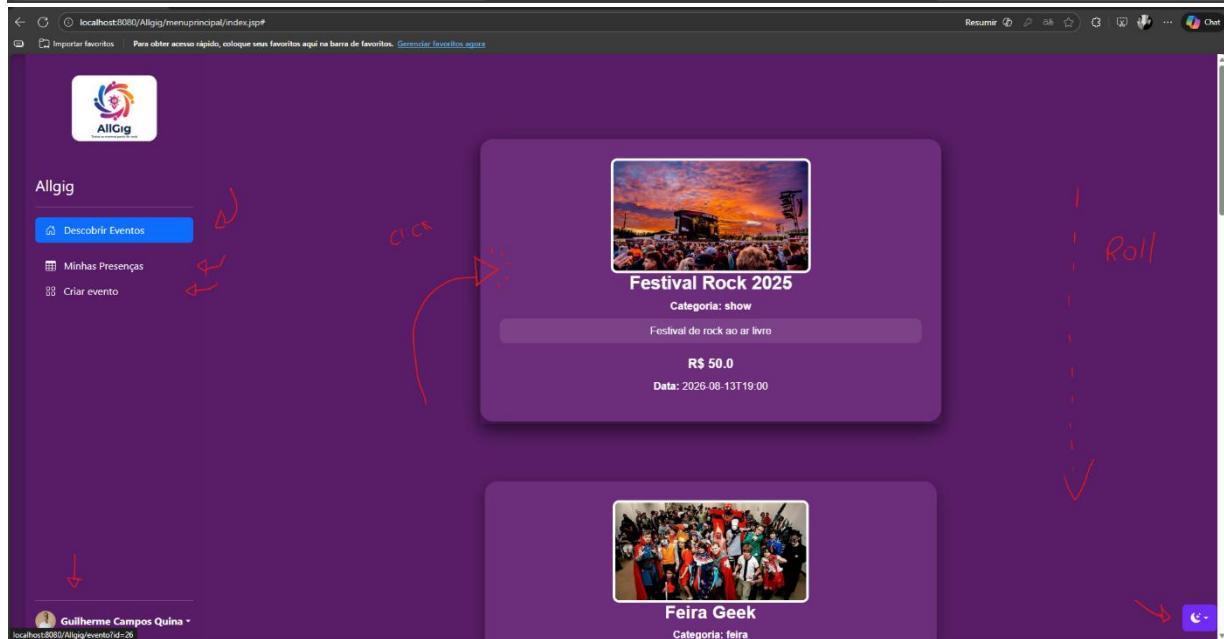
localhost:8080/Allgig/menuprincipal/index.jsp#

Resumir

Chat

Importar favoritos | Para obter acesso rápido, coloque seus favoritos aqui na barra de favoritos. Gerenciar favoritos agora

AllGig

Allgig

Descobrir Eventos

Minhas Presenças

Criar evento

click

Roll

Festival Rock 2025

Categoria: show

Festival de rock ao ar livre

R$ 50.0

Data: 2026-08-13T19:00

Feira Geek

Categoria: feira

Guilherme Campos Quina

localhost:8080/Allgig/evento?id=26